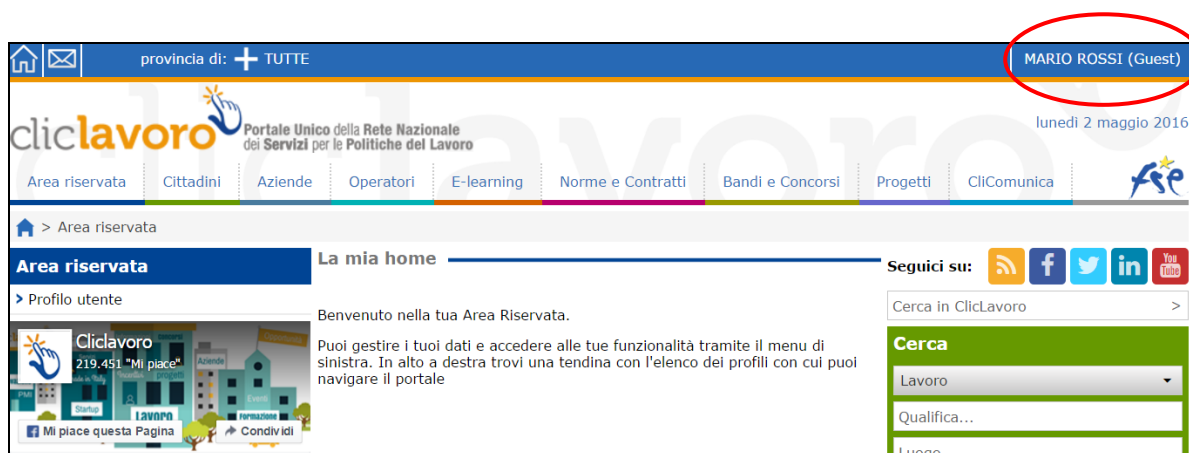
provincia di: TUTTE

MARIO ROSSI (Guest)

cliclavoro Portale Unico della Rete Nazionale dei Servizi per le Politiche del Lavoro

lunedì 2 maggio 2016

Area riservata | Cittadini | Aziende | Operatori | E-learning | Norme e Contratti | Bandi e Concorsi | Progetti | CliComunica

fse

> Area riservata

Area riservata

> Profilo utente

Cliclavoro
219.451 "Mi piace"

Mi piace questa Pagina | Condividi

La mia home

Benvenuto nella tua Area Riservata.

Puoi gestire i tuoi dati e accedere alle tue funzionalità tramite il menu di sinistra. In alto a destra trovi una tendina con l'elenco dei profili con cui puoi navigare il portale

Seguici su:

You Tube

Cerca in ClicLavoro >

Cerca

Lavoro

Qualifica...

Luogo